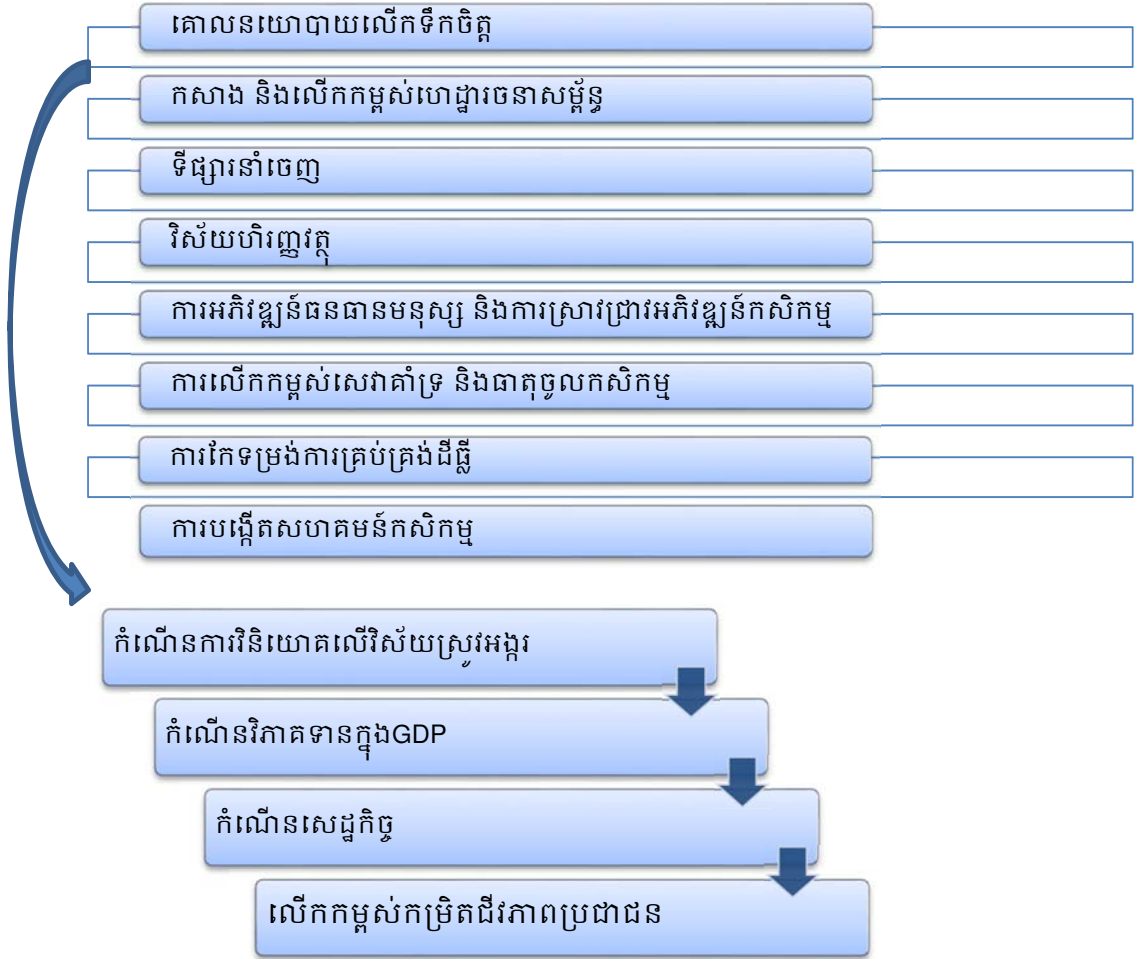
គោលនយោបាយលើកទឹកចិត្ត

កសាង និងលើកកម្ពស់ហេដ្ឋារចនាសម្ព័ន្ធ

ទីផ្សារនាំចេញ

វិស័យហិរញ្ញវត្ថុ

ការអភិវឌ្ឍន៍ធនធានមនុស្ស និងការស្រាវជ្រាវអភិវឌ្ឍន៍កសិកម្ម

ការលើកកម្ពស់សេវាគាំទ្រ និងធាតុចូលកសិកម្ម

ការកែទម្រង់ការគ្រប់គ្រង់ដីធ្លី

ការបង្កើតសហគមន៍កសិកម្ម

កំណើនការវិនិយោគលើវិស័យស្រូវអង្ករ

កំណើនវិភាគទានក្នុងGDP

កំណើនសេដ្ឋកិច្ច

លើកកម្ពស់កម្រិតជីវភាពប្រជាជន